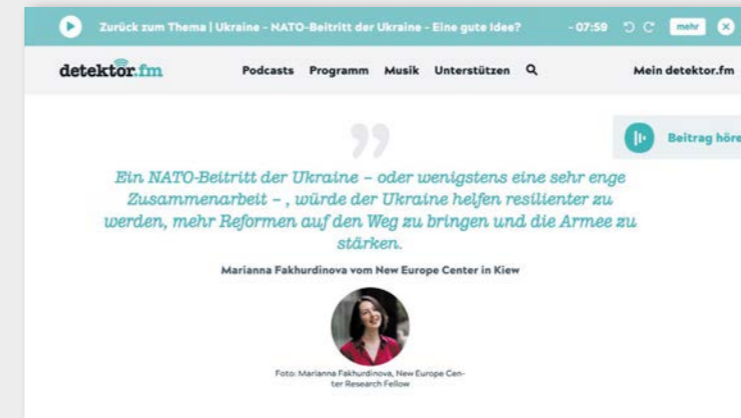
Zurück zum Thema | Ukraine - NATO-Beitritt der Ukraine - Eine gute Idee? -07:59 mehr

detektor.fm Podcasts Programm Musik Unterstützen Mein detektor.fm

Beitrag höre

Ein NATO-Beitritt der Ukraine – oder wenigstens eine sehr enge Zusammenarbeit – , würde der Ukraine helfen resilienter zu werden, mehr Reformen auf den Weg zu bringen und die Armee zu stärken.

Marianna Fakhurdinova vom New Europe Center in Kiew

Foto: Marianna Fakhurdinova, New Europe Center Research Fellow